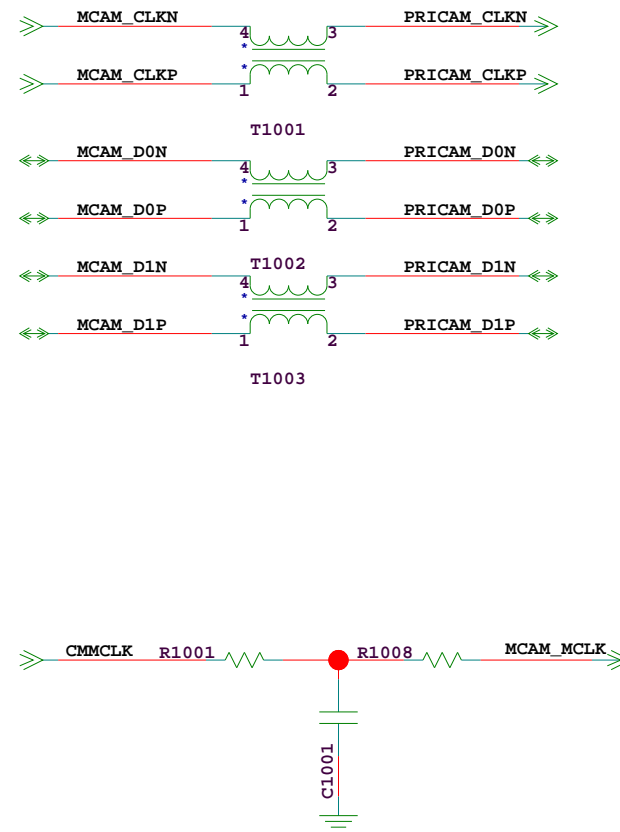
MCAM_CLKN
4
3
PRICAM_CLKN
*
*
MCAM_CLKP
1
2
PRICAM_CLKP

T1001

MCAM_D0N
4
3
PRICAM_D0N
*
*
MCAM_D0P
1
2
PRICAM_D0P

T1002

MCAM_D1N
4
3
PRICAM_D1N
*
*
MCAM_D1P
1
2
PRICAM_D1P

T1003

CMMCLK
R1001
R1008
MCAM_MCLK

C1001